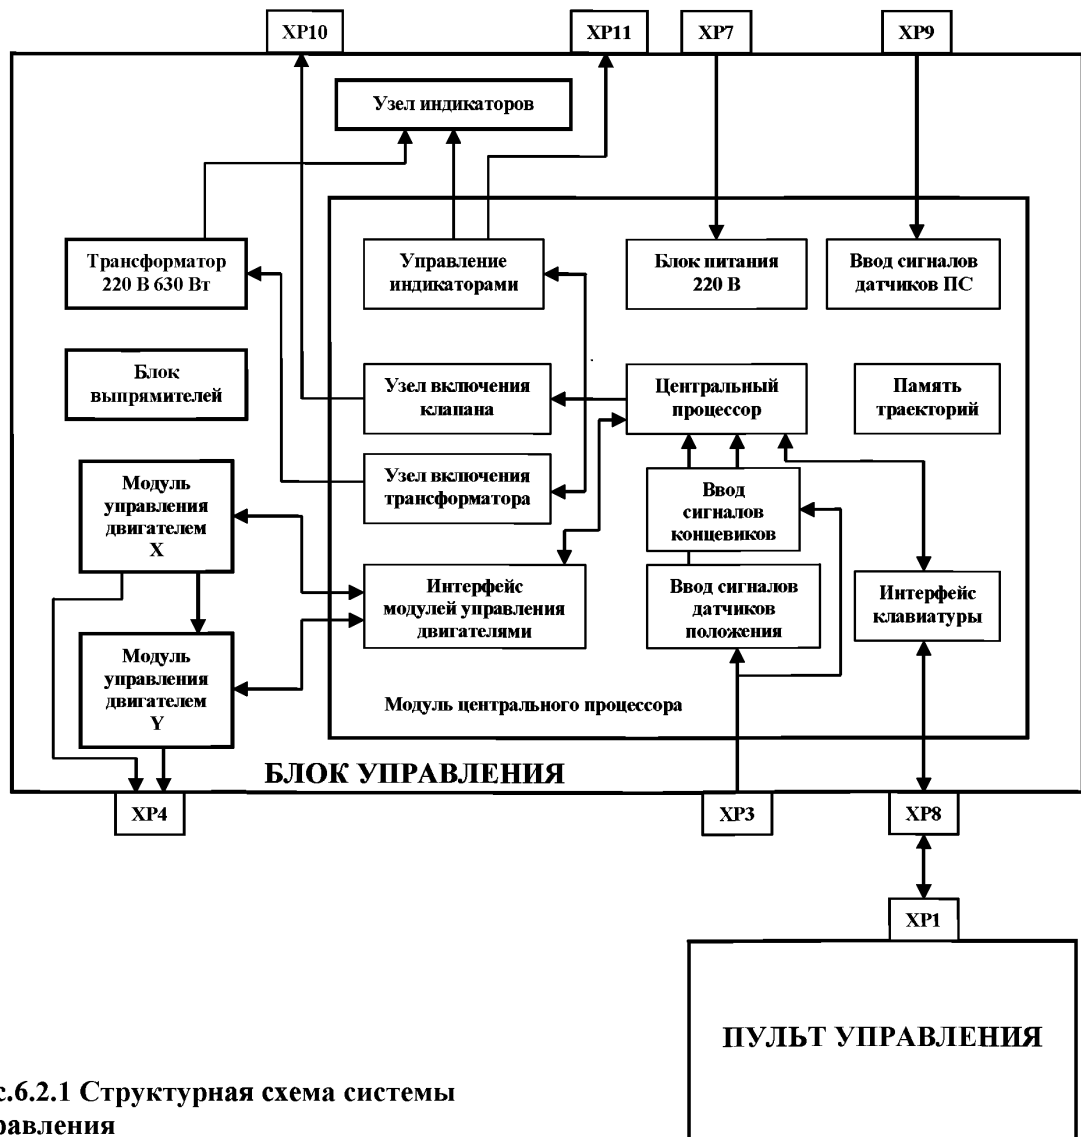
XP10

XP11

XP7

XP9

Узел индикаторов

Трансформатор 220 В 630 Вт

Управление индикаторами

Блок питания 220 В

Ввод сигналов датчиков ПС

Блок выпрямителей

Узел включения клапана

Центральный процессор

Память траекторий

Модуль управления двигателем X

Узел включения трансформатора

Ввод сигналов концевиков

Интерфейс модулей управления двигателями

Ввод сигналов датчиков положения

Интерфейс клавиатуры

Модуль управления двигателем Y

Модуль центрального процессора

БЛОК УПРАВЛЕНИЯ

XP4

XP3

XP8

XP1

ПУЛЬТ УПРАВЛЕНИЯ

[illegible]с.6.2.1 Структурная схема системы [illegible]равления